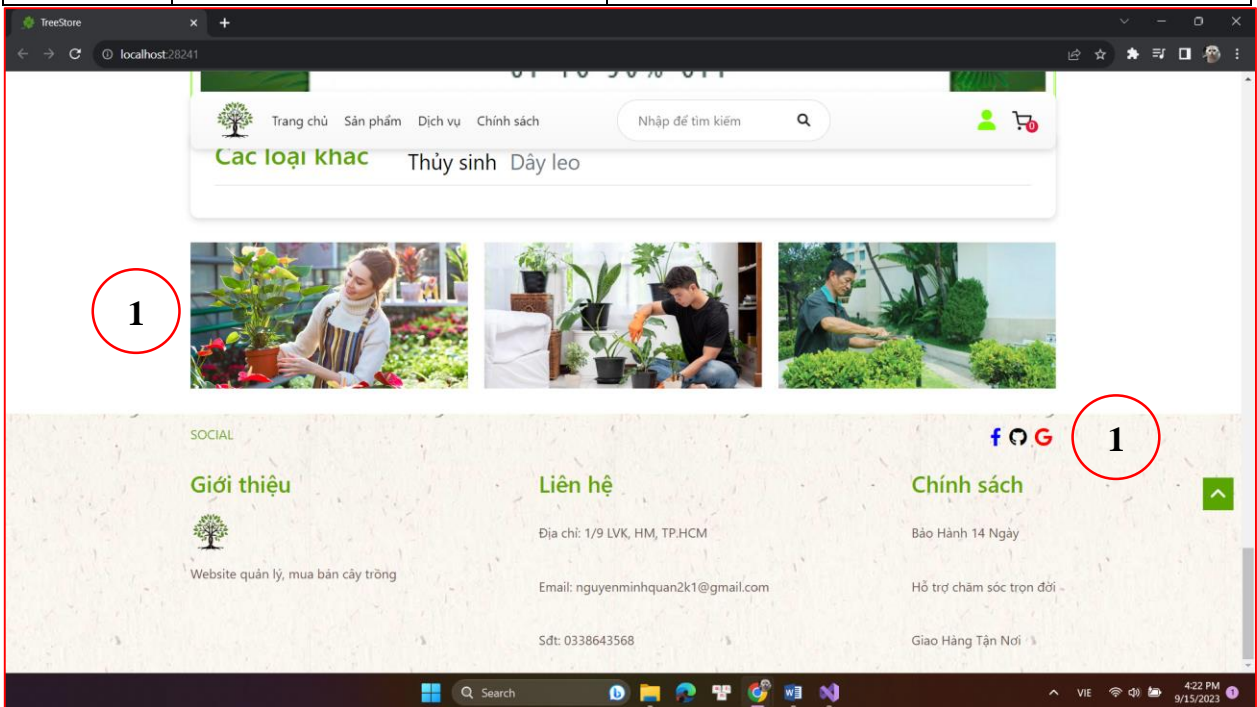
TreeStore

localhost:28241

Trang chủ Sản phẩm Dịch vụ Chính sách

Nhập để tìm kiếm

0

Các loại khác Thủy sinh Dây leo

1

SOCIAL

1

Giới thiệu

Website quản lý, mua bán cây trồng

Liên hệ

Địa chỉ: 1/9 LVK, HM, TP.HCM

Email: nguyenminhquan2k1@gmail.com

Sđt: 0338643568

Chính sách

Bảo Hành 14 Ngày

Hỗ trợ chăm sóc trọn đời

Giao Hàng Tận Nơi

Search

VIE

4:22 PM
9/15/2023